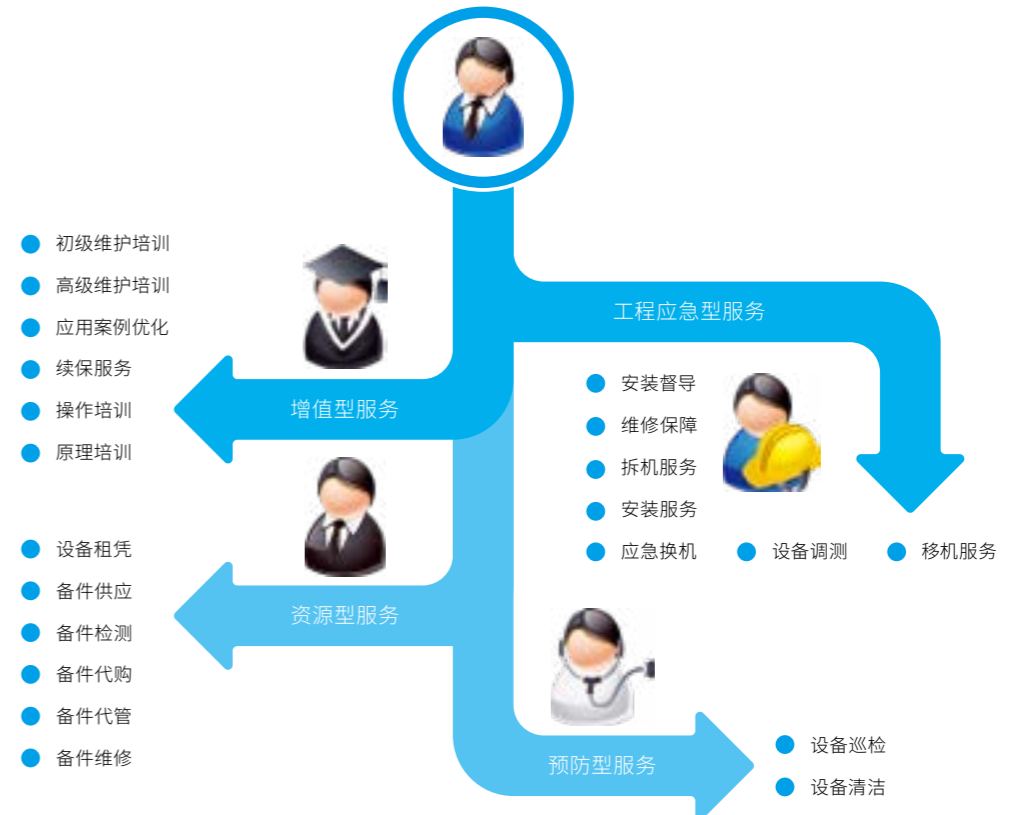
初级维护培训
高级维护培训
应用案例优化
续保服务
操作培训
原理培训

增值型服务

工程应急型服务

安装督导
维修保障
拆机服务
安装服务
应急换机
设备调测
移机服务

设备租凭
备件供应
备件检测
备件代购
备件代管
备件维修

资源型服务

预防型服务

设备巡检
设备清洁